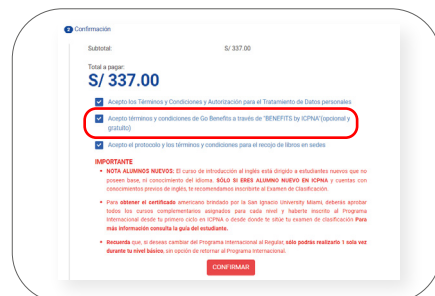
2 Confirmación

Subtotal: S/ 337.00

Total a pagar:
S/ 337.00

Acepto los Términos y Condiciones y Autorización para el Tratamiento de Datos personales

Acepto términos y condiciones de Go Benefits a través de "BENEFITS by ICPNA" (opcional y gratuito)

Acepto el protocolo y los términos y condiciones para el recojo de libros en sedes

IMPORTANTE

• NOTA ALUMNOS NUEVOS: El curso de introducción al inglés está dirigido a estudiantes nuevos que no poseen base, ni conocimiento del idioma. SÓLO SI ERES ALUMNO NUEVO EN ICPNA y cuentas con conocimientos previos de inglés, te recomendamos inscribirte al Examen de Clasificación.

• Para obtener el certificado americano brindado por la San Ignacio University Miami, deberás aprobar todos los cursos complementarios asignados para cada nivel y haberte inscrito al Programa Internacional desde tu primero ciclo en ICPNA o desde donde te sitúe tu examen de clasificación Para más información consulta la guía del estudiante.

• Recuerda que, si deseas cambiar del Programa Internacional al Regular, solo podrás realizarlo 1 sola vez durante tu nivel básico, sin opción de retornar al Programa Internacional.

CONFIRMAR